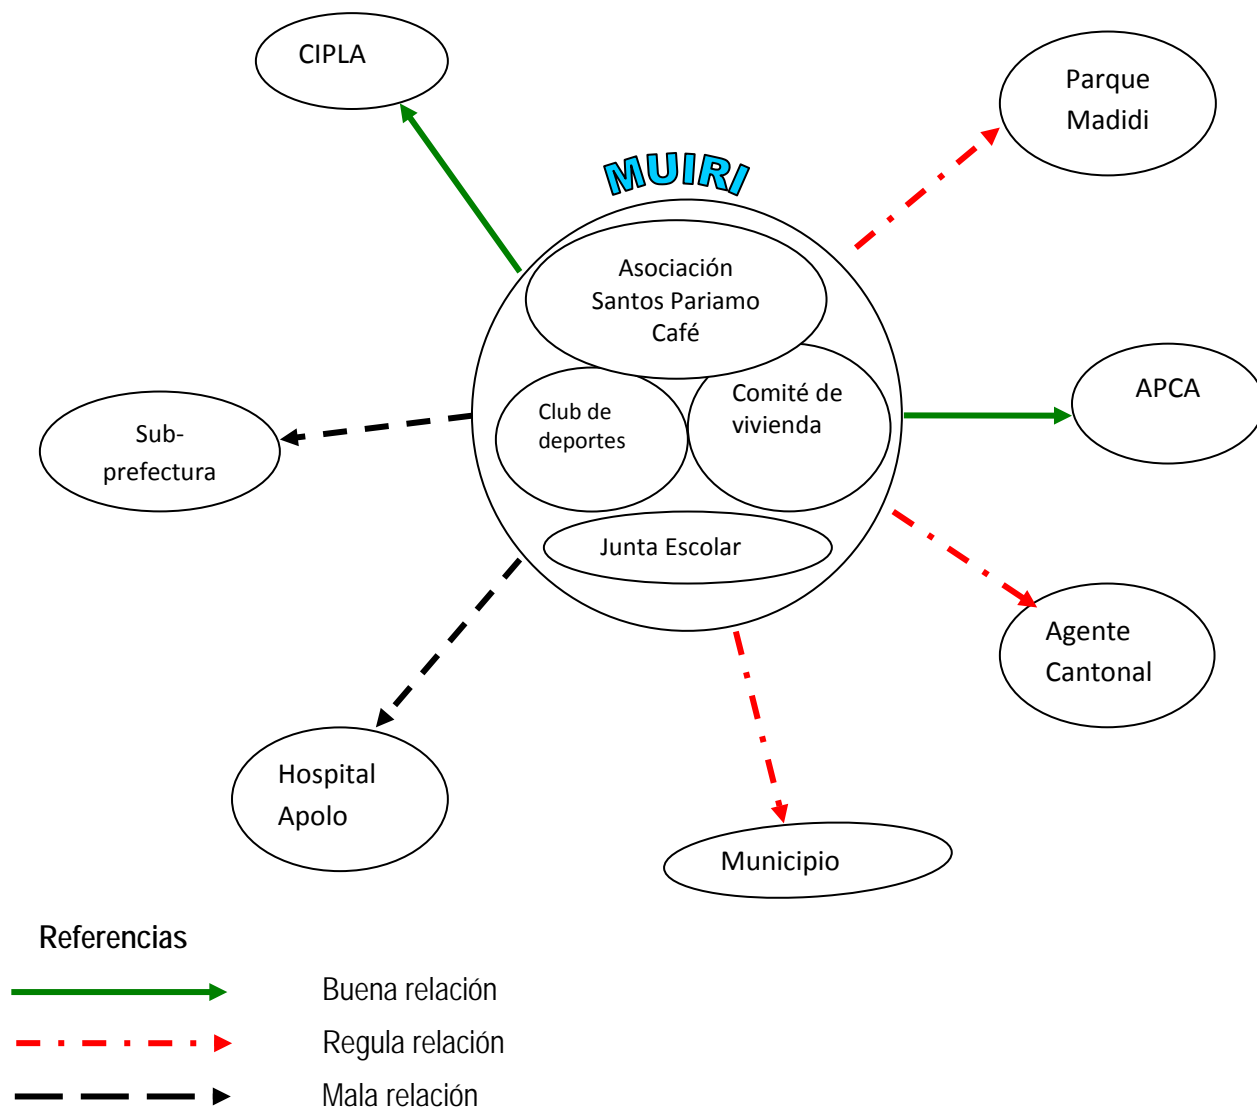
CIPLA

Parque Madidi

MUIRI

Asociación Santos Pariamo Café

Club de deportes

Comité de vivienda

Junta Escolar

Sub-prefectura

APCA

Agente Cantonal

Hospital Apolo

Municipio

Referencias

Buena relación

Regula relación

Mala relación